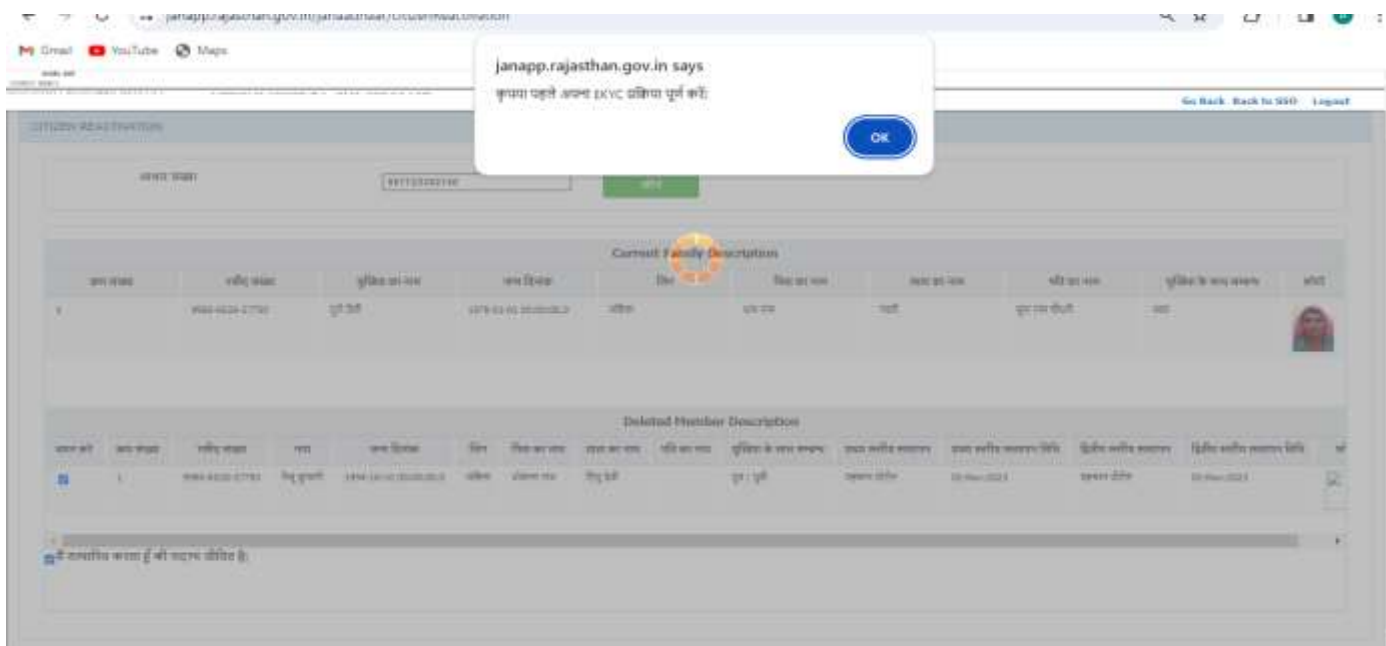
janapp.rajasthan.gov.in/janaadhaar/CitizenReactivation

Gmail YouTube Maps

janapp.rajasthan.gov.in says
कृपया पहले अपना EKYC प्रक्रिया पूर्ण करें।
OK

Go Back Back to SSO Logout

CITIZEN REACTIVATION

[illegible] संख्या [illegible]

Current Family Description

| क्रम संख्या | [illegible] | मुखिया का नाम | जन्म दिनांक | लिंग | पिता का नाम | माता का नाम | पति का नाम | मुखिया के साथ संबंध | फोटो |
|---|---|---|---|---|---|---|---|---|---|
| 1 | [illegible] | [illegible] | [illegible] | महिला | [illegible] | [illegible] | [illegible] | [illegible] | |

Deleted Member Description

| चयन करें | क्रम संख्या | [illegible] | नाम | जन्म दिनांक | लिंग | पिता का नाम | माता का नाम | पति का नाम | मुखिया के साथ सम्बन्ध | प्रथम स्वीकृत कर्ता | प्रथम स्वीकृत कर्ता दिनांक | द्वितीय स्वीकृत कर्ता | द्वितीय स्वीकृत कर्ता दिनांक |
|---|---|---|---|---|---|---|---|---|---|---|---|---|---|
| | 1 | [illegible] | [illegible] | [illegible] | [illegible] | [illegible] | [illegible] | | पुत्र / पुत्री | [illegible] | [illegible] 2023 | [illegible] | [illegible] 2023 |

मैं सत्यापित करता हूँ की सदस्य जीवित है।